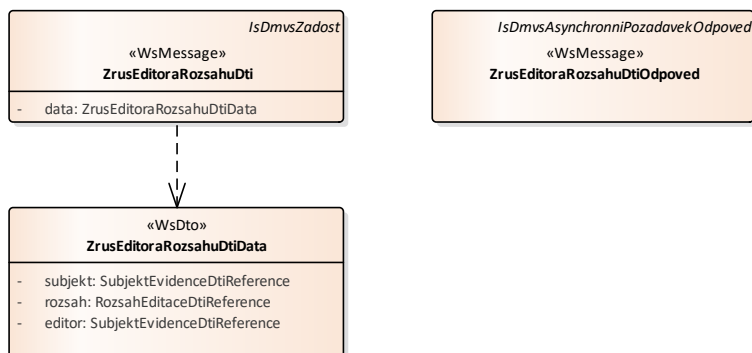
IsDmvsZadost
«WsMessage»
ZrusEditoraRozsahuDti

- data: ZrusEditoraRozsahuDtiData

IsDmvsAsynchronniPozadavekOdpoved
«WsMessage»
ZrusEditoraRozsahuDtiOdpoved

«WsDto»
ZrusEditoraRozsahuDtiData

- subjekt: SubjektEvidenceDtiReference
- rozsah: RozsahEditaceDtiReference
- editor: SubjektEvidenceDtiReference